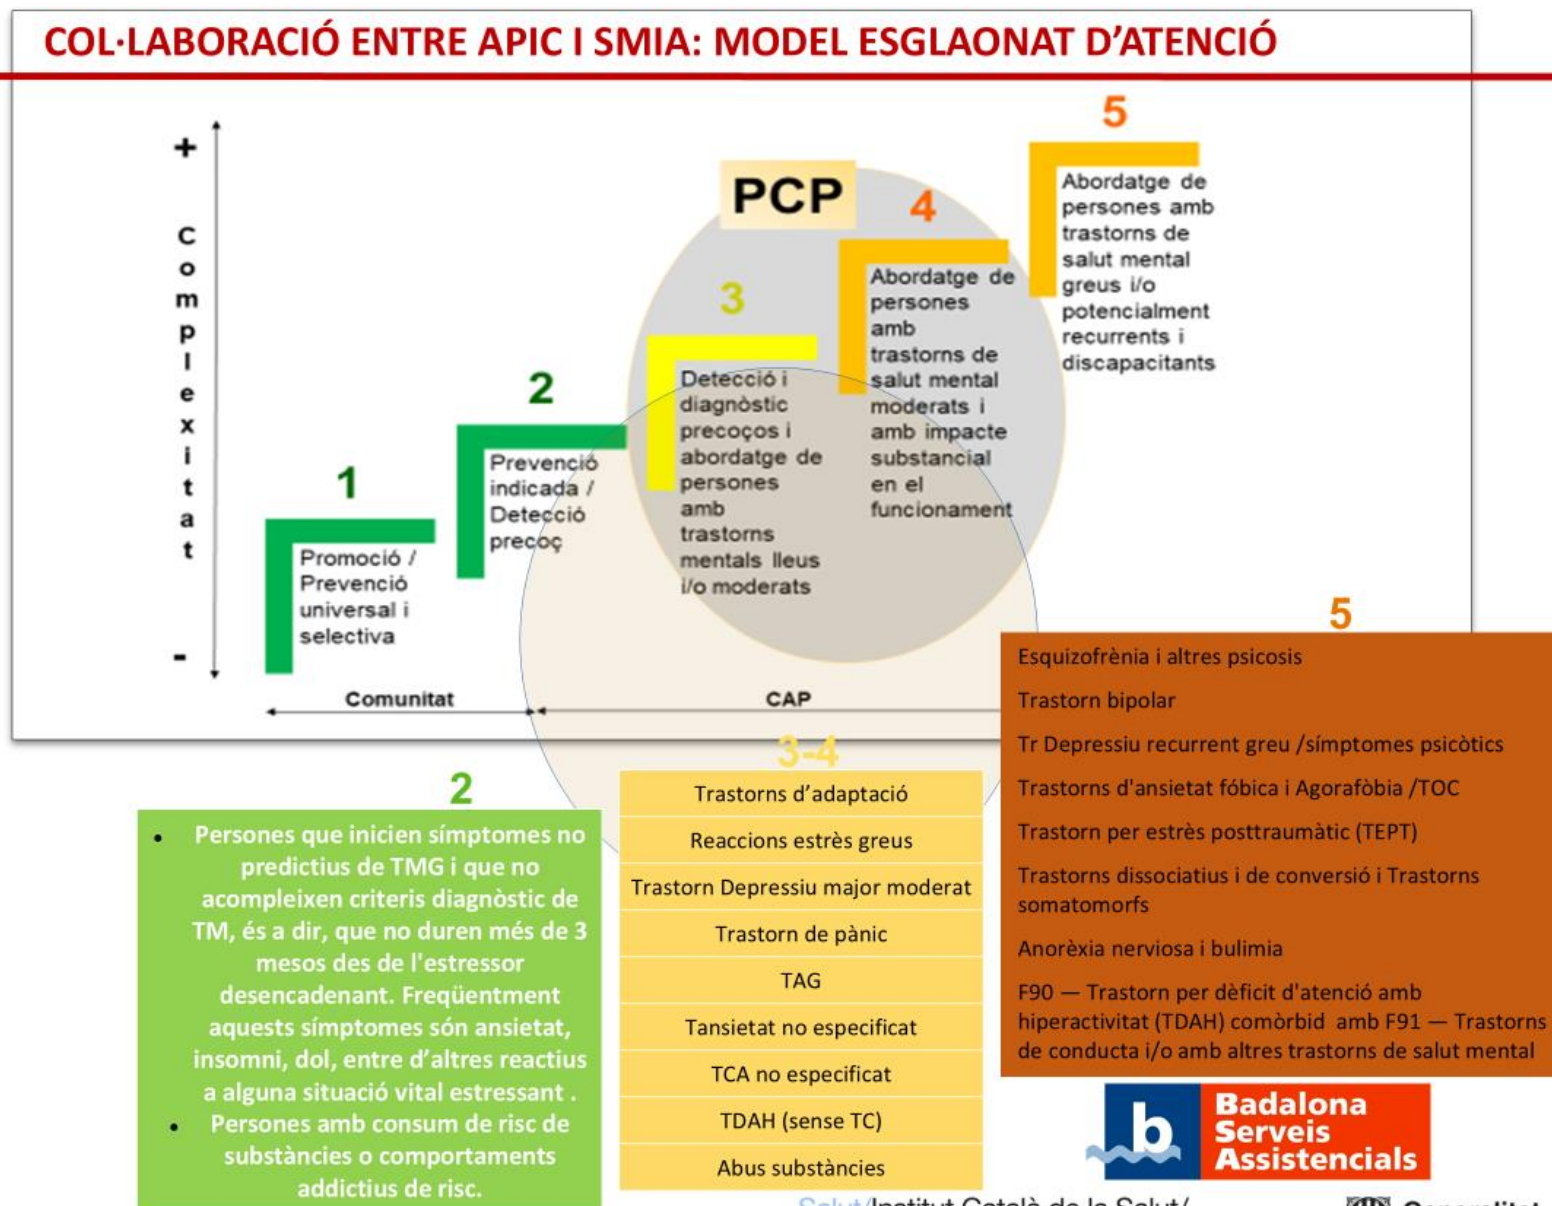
COL·LABORACIÓ ENTRE APIC I SMIA: MODEL ESGLAONAT D'ATENCIÓ

+

Complexitat

-

PCP

1
Promoció / Prevenció universal i selectiva

2
Prevenció indicada / Detecció precoç

3
Detecció i diagnòstic precoços i abordatge de persones amb trastorns mentals lleus i/o moderats

4
Abordatge de persones amb trastorns de salut mental moderats i amb impacte substancial en el funcionament

5
Abordatge de persones amb trastorns de salut mental greus i/o potencialment recurrents i discapacitants

Comunitat

CAP

2
- Persones que inicien símptomes no predictius de TMG i que no acompleixen criteris diagnòstic de TM, és a dir, que no duren més de 3 mesos des de l'estressor desencadenant. Freqüentment aquests símptomes són ansietat, insomni, dol, entre d'altres reactius a alguna situació vital estressant .
- Persones amb consum de risc de substàncies o comportaments addictius de risc.

3-4

| Trastorns d'adaptació |
|---|
| Reaccions estrès greus |
| Trastorn Depressiu major moderat |
| Trastorn de pànic |
| TAG |
| Tansietat no especificat |
| TCA no especificat |
| TDAH (sense TC) |
| Abus substàncies |

5
Esquizofrènia i altres psicosis

Trastorn bipolar

Tr Depressiu recurrent greu /símptomes psicòtics

Trastorns d'ansietat fòbica i Agorafòbia /TOC

Trastorn per estrès posttraumàtic (TEPT)

Trastorns dissociatius i de conversió i Trastorns somatomorfs

Anorèxia nerviosa i bulimia

F90 — Trastorn per dèficit d'atenció amb hiperactivitat (TDAH) comòrbid amb F91 — Trastorns de conducta i/o amb altres trastorns de salut mental

b Badalona Serveis Assistencials

Salut/Institut Català de la Salut/

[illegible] Generalitat